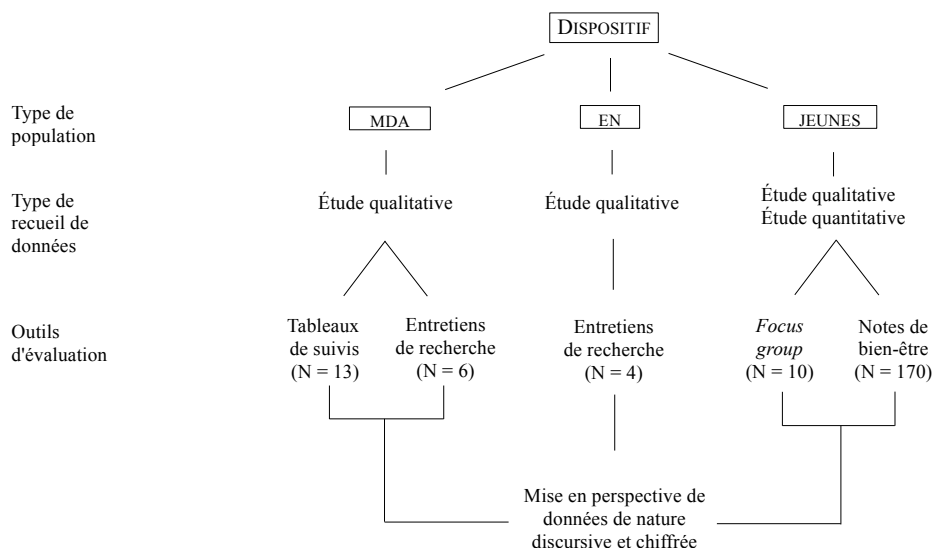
DISPOSITIF

Type de population

MDA

EN

JEUNES

Type de recueil de données

Étude qualitative

Étude qualitative

Étude qualitative
Étude quantitative

Outils d'évaluation

Tableaux de suivis (N = 13)

Entretiens de recherche (N = 6)

Entretiens de recherche (N = 4)

*Focus group* (N = 10)

Notes de bien-être (N = 170)

Mise en perspective de données de nature discursive et chiffrée